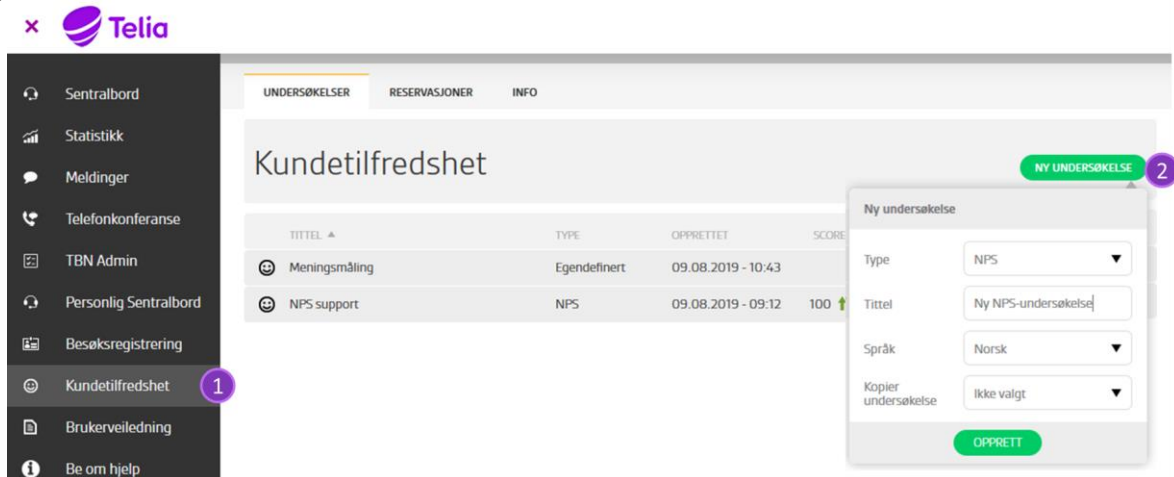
× Telia

Sentralbord
Statistikk
Meldinger
Telefonkonferanse
TBN Admin
Personlig Sentralbord
Besøksregistrering
Kundetilfredshet
1
Brukerveiledning
Be om hjelp

UNDERSØKELSER RESERVASJONER INFO

Kundetilfredshet

NY UNDERSØKELSE
2

| TITTEL ▲ | TYPE | OPPRETTET | SCORE |
|---|---|---|---|
| Meningsmåling | Egendefinert | 09.08.2019 - 10:43 | |
| NPS support | NPS | 09.08.2019 - 09:12 | 100 |

Ny undersøkelse
Type NPS
Tittel Ny NPS-undersøkelse
Språk Norsk
Kopier undersøkelse Ikke valgt
OPPRETT